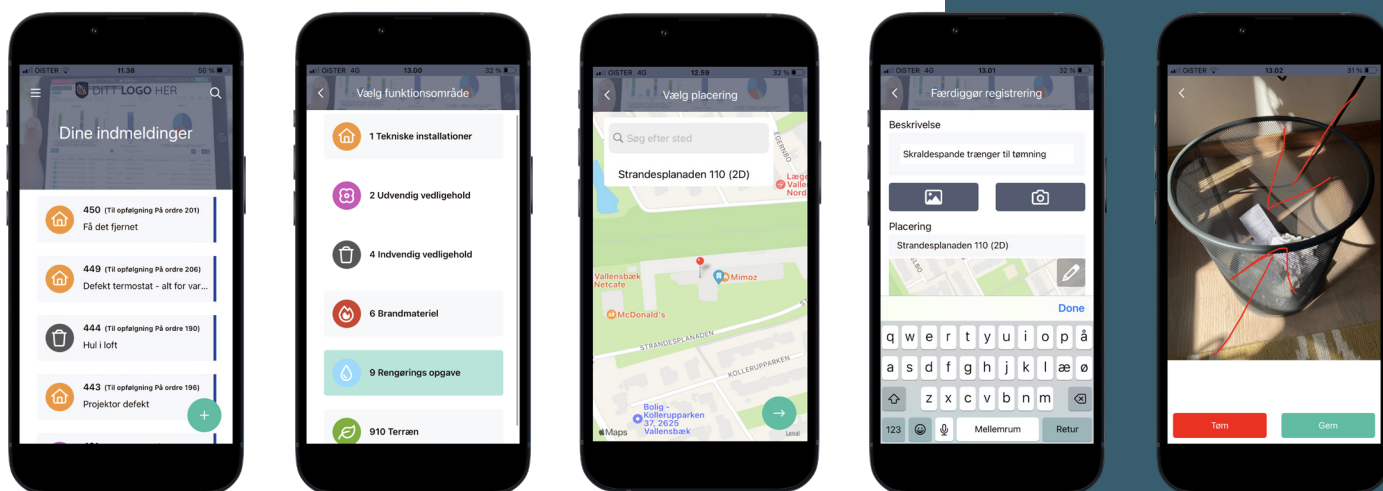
OISTER 11.38 50 %
DITT LOGO HER
Dine indmeldinger
450 (Til opfølgning På ordre 201)
Få det fjernet
449 (Til opfølgning På ordre 206)
Defekt termostat - alt for var...
444 (Til opfølgning På ordre 190)
Hul i loft
443 (Til opfølgning På ordre 196)
Projektor defekt
+

OISTER 4G 13.00 32 %
Vælg funktionsområde
1 Tekniske installationer
2 Udvendig vedligehold
4 Indvendig vedligehold
6 Brandmateriel
9 Rengørings opgave
910 Terræn

OISTER 4G 12.59 32 %
Vælg placering
Søg efter sted
Strandesplanaden 110 (2D)
Vallensbæk Netcafe
Mimoz
McDonald's
STRANDESPLANADEN
KOLLERUPPARKEN
Bolig - Kollerupparken 37, 2625 Vallensbæk
Maps
Legal

OISTER 4G 13.01 32 %
Færdiggør registrering
Beskrivelse
Skraldespande trænger til tømning
Placering
Strandesplanaden 110 (2D)
Done
q w e r t y u i o p å
a s d f g h j k l æ ø
z x c v b n m
123 Mellemrum Retur

OISTER 13.02 31 %
Tøm
Gem